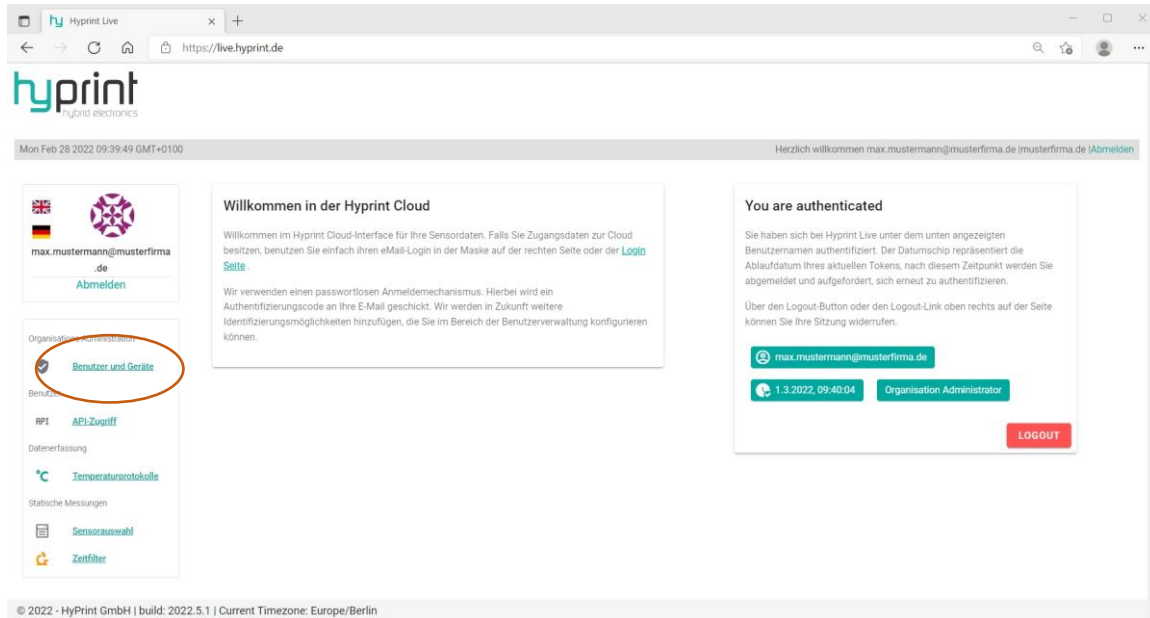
Hyprint Live

https://live.hyprint.de

hyprint
hybrid electronics

Mon Feb 28 2022 09:39:49 GMT+0100

Herzlich willkommen max.mustermann@musterfirma.de |musterfirma.de |Abmelden

max.mustermann@musterfirma.de
Abmelden

Organisations-Administration
Benutzer und Geräte
Benutzer
API API-Zugriff
Datenerfassung
°C Temperaturprotokolle
Statische Messungen
Sensorauswahl
Zeitfilter

Willkommen in der Hyprint Cloud

Willkommen im Hyprint Cloud-Interface für Ihre Sensordaten. Falls Sie Zugangsdaten zur Cloud besitzen, benutzen Sie einfach ihren eMail-Login in der Maske auf der rechten Seite oder der Login Seite .

Wir verwenden einen passwortlosen Anmeldemechanismus. Hierbei wird ein Authentifizierungscode an Ihre E-Mail geschickt. Wir werden in Zukunft weitere Identifizierungsmöglichkeiten hinzufügen, die Sie im Bereich der Benutzerverwaltung konfigurieren können.

You are authenticated

Sie haben sich bei Hyprint Live unter dem unten angezeigten Benutzernamen authentifiziert. Der Datumschip repräsentiert die Ablaufdatum Ihres aktuellen Tokens, nach diesem Zeitpunkt werden Sie abgemeldet und aufgefordert, sich erneut zu authentifizieren.

Über den Logout-Button oder den Logout-Link oben rechts auf der Seite können Sie Ihre Sitzung widerrufen.

max.mustermann@musterfirma.de

1.3.2022, 09:40:04

Organisation Administrator

LOGOUT

© 2022 - HyPrint GmbH | build: 2022.5.1 | Current Timezone: Europe/Berlin